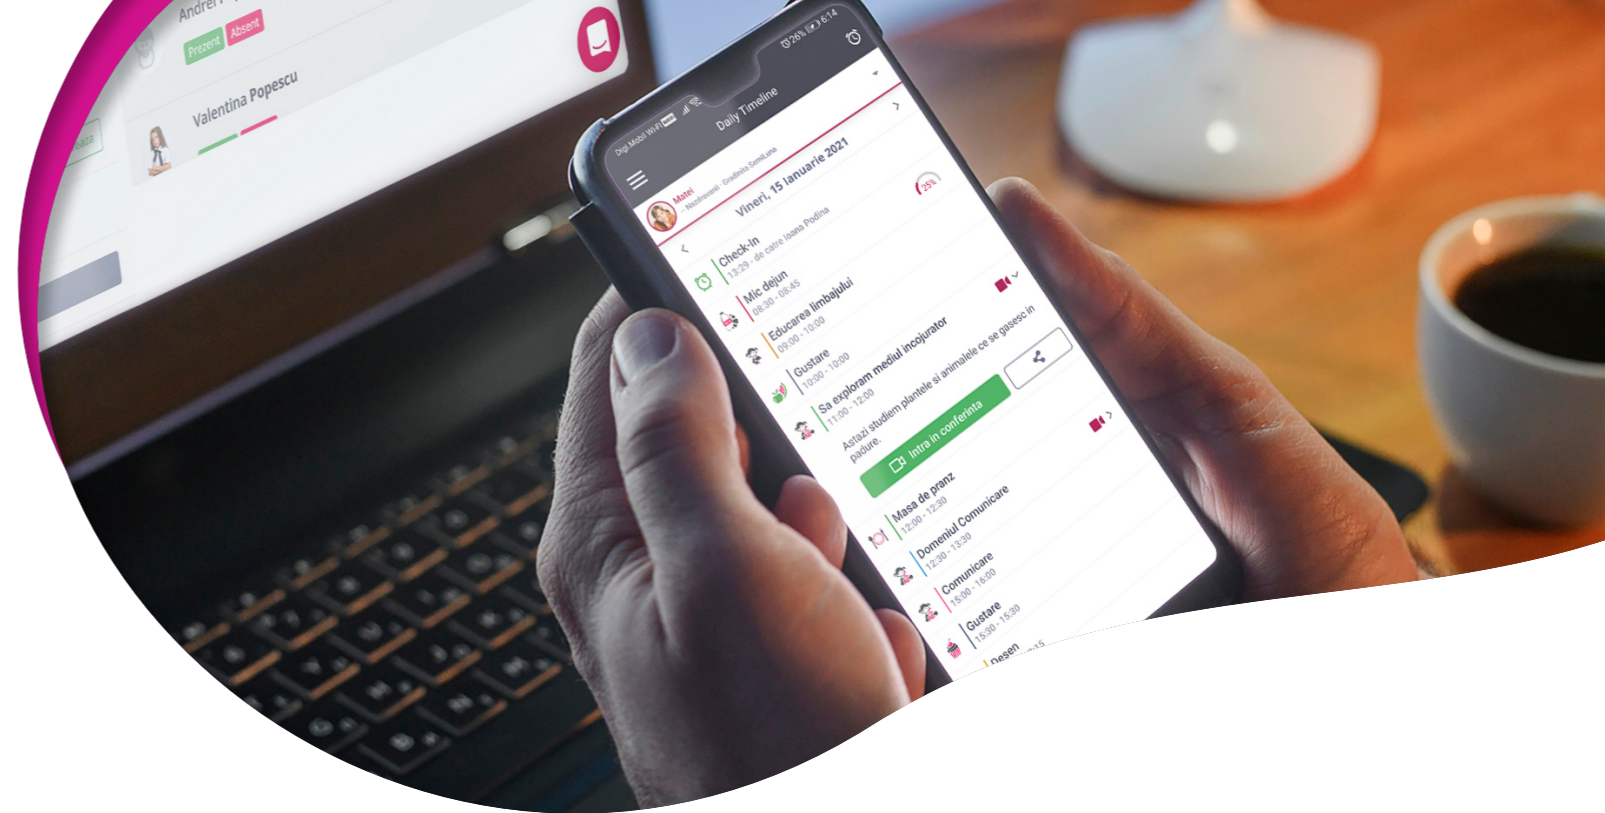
Andrei
Prezent Absent
Valentina Popescu

Digi Mobil Wi-Fi 26% 6:14
Daily Timeline
Matei
Nazdravanii - Gradinita SemiLuna
Vineri, 15 Ianuarie 2021
25%
Check-in
13:29 - de catre Ioana Podina
Mic dejun
08:30 - 08:45
Educarea limbajului
09:00 - 10:00
Gustare
10:00 - 10:00
Sa exploram mediul incojurator
11:00 - 12:00
Astazi studiem plantele si animalele ce se gasesc in padure.
Intra in conferinta
Masa de pranz
12:00 - 12:30
Domeniul Comunicare
12:30 - 13:30
Comunicare
15:00 - 16:00
Gustare
15:30 - 15:30
Desen